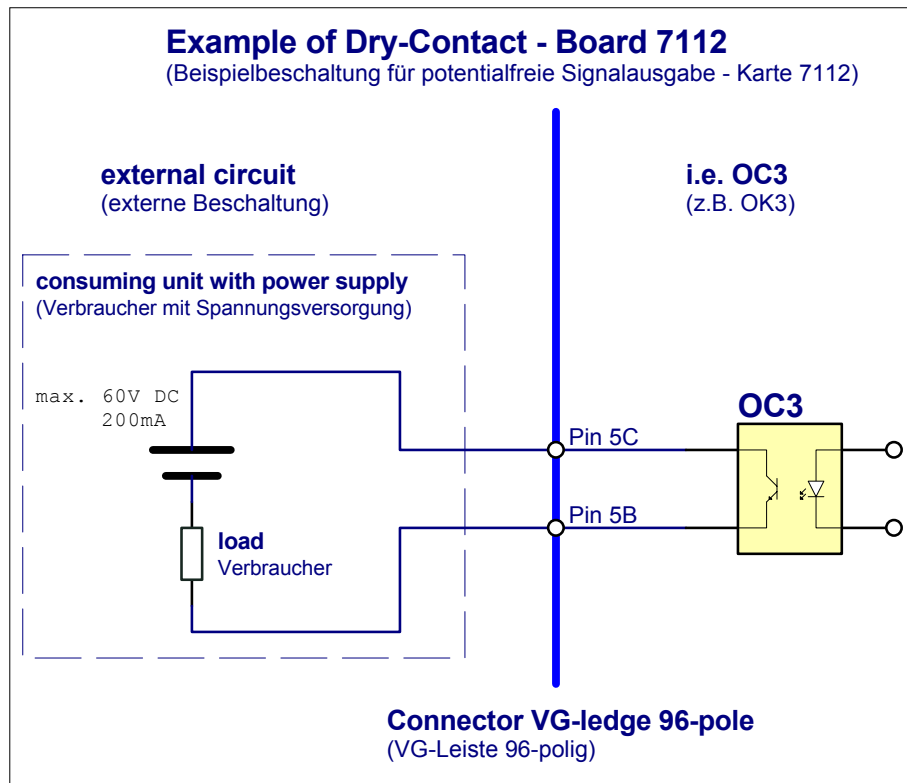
Example of Dry-Contact - Board 7112
(Beispielbeschaltung für potentialfreie Signalausgabe - Karte 7112)

external circuit
(externe Beschaltung)

i.e. OC3
(z.B. OK3)

consuming unit with power supply
(Verbraucher mit Spannungsversorgung)

max. 60V DC
200mA

OC3

Pin 5C

Pin 5B

load
Verbraucher

Connector VG-ledge 96-pole
(VG-Leiste 96-polig)